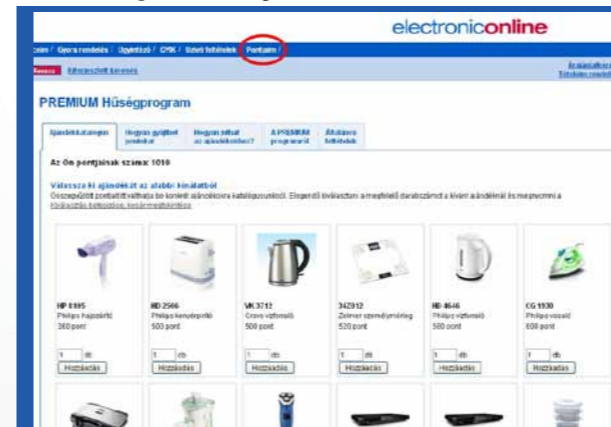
electroniconline

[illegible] / Gyors rendelés / Ügyintéző / GYIK / Üzleti feltételek / Pontjaim /

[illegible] Részletes kereső

Árajánlatkérés
Tételeim rendelése

PREMIUM Hűségprogram

| Ajándékkatalógus | Hogyan gyűjthet pontokat | Hogyan juthat az ajándékokhoz? | A PREMIUM programról | Általános feltételek |
|---|---|---|---|---|

Az Ön pontjainak száma: 1010

Válasszon ki ajándékot az alábbi kínálatból
Összegyűjtött pontjait válthatja be konkrét ajándékokra katalógusunkból. Elegendő kiválasztani a megfelelő darabszámot a kívánt ajándéknál és megnyomni a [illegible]

HP 8105
Philips hajszárító
380 pont
1 db
Hozzáadás

HD 2566
Philips kenyérpirító
500 pont
1 db
Hozzáadás

VK 3712
Crown vízforraló
500 pont
1 db
Hozzáadás

342812
Zelmer személymérleg
520 pont
1 db
Hozzáadás

HD 4646
Philips vízforraló
580 pont
1 db
Hozzáadás

CG 1930
Philips vasaló
600 pont
1 db
Hozzáadás